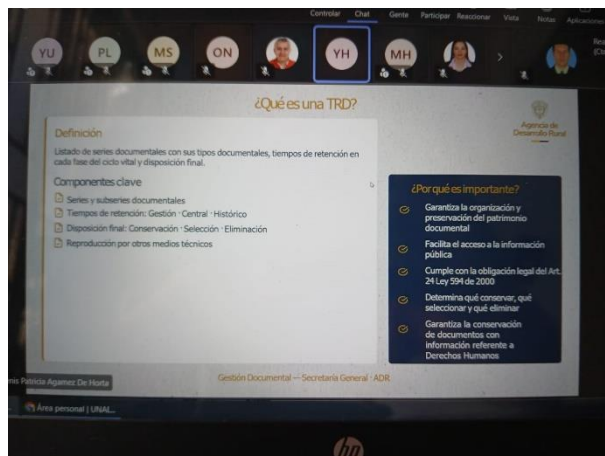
Controlar Chat Gente Participar Reaccionar Vista Notas Aplicaciones

YU PL MS ON YH MH

¿Qué es una TRD?

Agencia de Desarrollo Rural

Definición

Listado de series documentales con sus tipos documentales, tiempos de retención en cada fase del ciclo vital y disposición final.

Componentes clave

Series y subseries documentales

Tiempos de retención: Gestión · Central · Histórico

Disposición final: Conservación · Selección · Eliminación

Reproducción por otros medios técnicos

¿Por qué es importante?

Garantiza la organización y preservación del patrimonio documental

Facilita el acceso a la información pública

Cumple con la obligación legal del Art. 24 Ley 594 de 2000

Determina qué conservar, qué seleccionar y qué eliminar

Garantiza la conservación de documentos con información referente a Derechos Humanos

Gestión Documental — Secretaría General · ADR

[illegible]nis Patricia Agamez De Horta

Área personal | UNAL...

hp